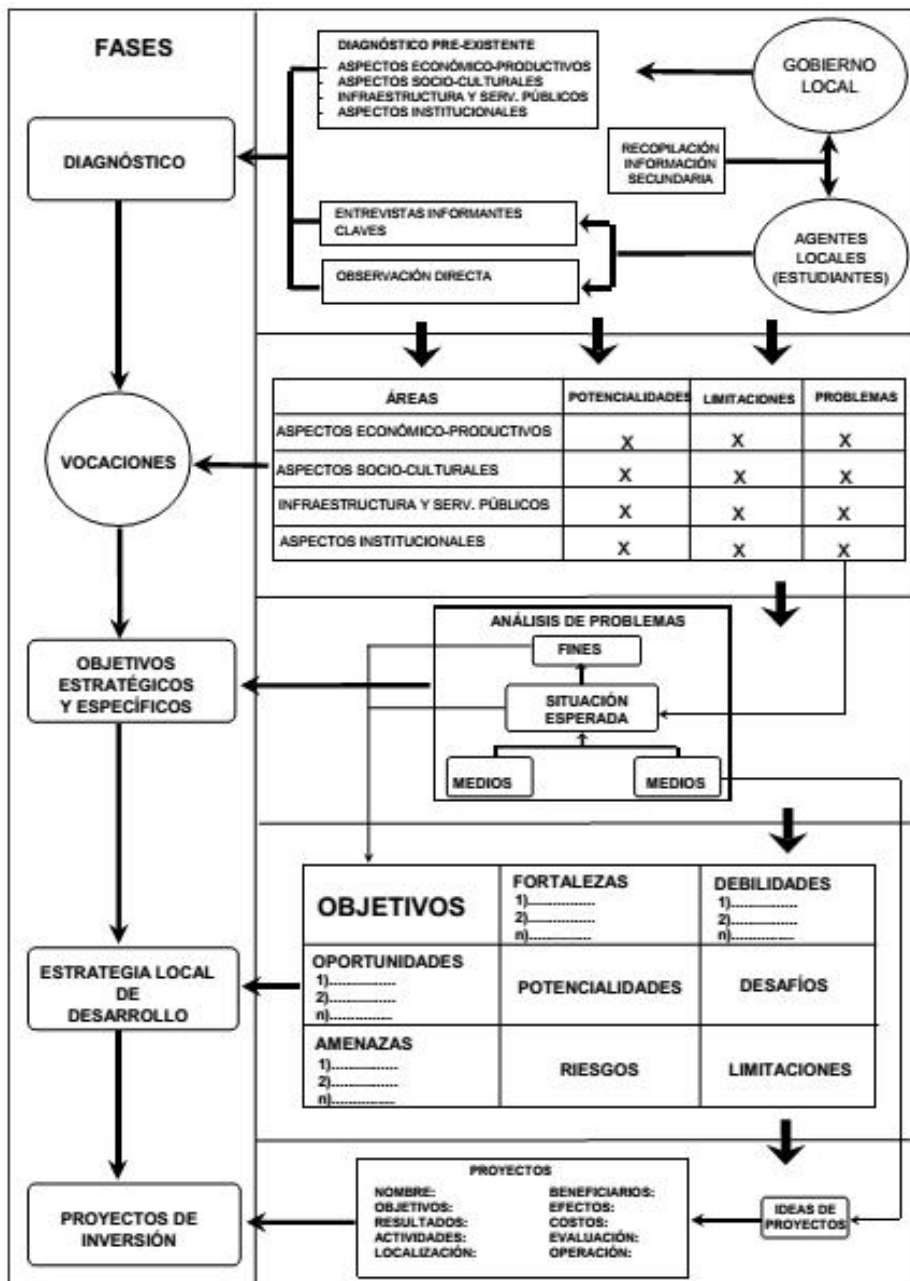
FASES

DIAGNÓSTICO

VOCACIONES

OBJETIVOS ESTRATÉGICOS Y ESPECÍFICOS

ESTRATEGIA LOCAL DE DESARROLLO

PROYECTOS DE INVERSIÓN

DIAGNÓSTICO PRE-EXISTENTE
- ASPECTOS ECONÓMICO-PRODUCTIVOS
- ASPECTOS SOCIO-CULTURALES
- INFRAESTRUCTURA Y SERV. PÚBLICOS
- ASPECTOS INSTITUCIONALES

GOBIERNO LOCAL

RECOPILACIÓN INFORMACIÓN SECUNDARIA

ENTREVISTAS INFORMANTES CLAVES

OBSERVACIÓN DIRECTA

AGENTES LOCALES (ESTUDIANTES)

| ÁREAS | POTENCIALIDADES | LIMITACIONES | PROBLEMAS |
|---|---|---|---|
| ASPECTOS ECONÓMICO-PRODUCTIVOS | X | X | X |
| ASPECTOS SOCIO-CULTURALES | X | X | X |
| INFRAESTRUCTURA Y SERV. PÚBLICOS | X | X | X |
| ASPECTOS INSTITUCIONALES | X | X | X |

ANÁLISIS DE PROBLEMAS

FINES

SITUACIÓN ESPERADA

MEDIOS

MEDIOS

| OBJETIVOS | FORTALEZAS 1)................ 2)................ n)................ | DEBILIDADES 1)................ 2)................ n)................ |
|---|---|---|
| OPORTUNIDADES 1)................ 2)................ n)................ | POTENCIALIDADES | DESAFÍOS |
| AMENAZAS 1)................ 2)................ n)................ | RIESGOS | LIMITACIONES |

PROYECTOS
NOMBRE:
OBJETIVOS:
RESULTADOS:
ACTIVIDADES:
LOCALIZACIÓN:
BENEFICIARIOS:
EFECTOS:
COSTOS:
EVALUACIÓN:
OPERACIÓN:

IDEAS DE PROYECTOS